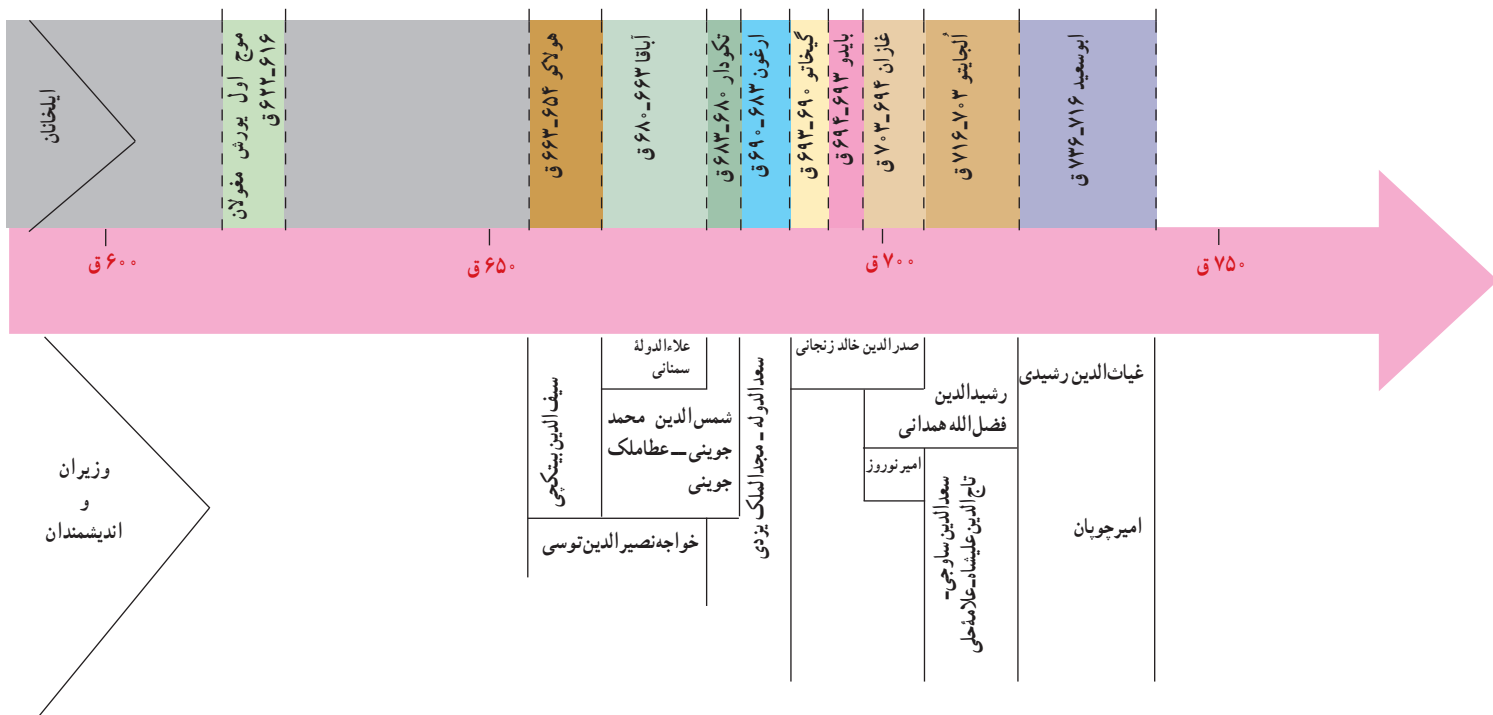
ایلخانان

موج اول یورش مغولان ۶۱۶_۶۲۲ ق

هولاکو ۶۵۴_۶۶۳ ق

اباقا ۶۶۳_۶۸۰ ق

تکودار ۶۸۰_۶۸۳ ق

ارغون ۶۸۳_۶۹۰ ق

گیخاتو ۶۹۰_۶۹۳ ق

بایدو ۶۹۳_۶۹۴ ق

غازان ۶۹۴_۷۰۳ ق

الجایتو ۷۰۳_۷۱۶ ق

ابوسعید ۷۱۶_۷۳۶ ق

۶۰۰ ق

۶۵۰ ق

۷۰۰ ق

۷۵۰ ق

وزیران و اندیشمندان

سیف الدین بیتکچی

خواجه‌نصیرالدین‌توسی

علاءالدولهٔ سمنانی

شمس‌الدین محمد جوینی_ عطاملک جوینی

سعدالدوله_ مجدالملک یزدی

صدرالدین خالد زنجانی

رشیدالدین فضل‌الله همدانی

امیرنوروز

سعدالدین ساوجی_ تاج‌الدین علیشاه_علامهٔ حلی

غیاث‌الدین رشیدی

امیرچوپان